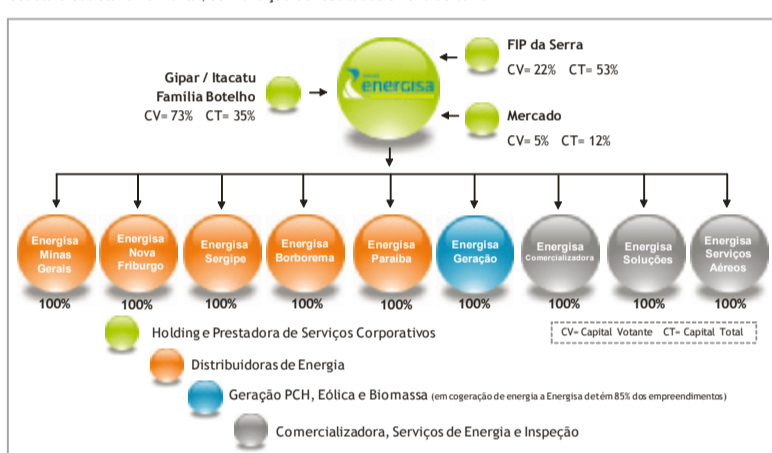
Gipar / Itacatu
Família Botelho
CV= 73% CT= 35%

Grupo energisa

FIP da Serra
CV= 22% CT= 53%

Mercado
CV= 5% CT= 12%

Energisa Minas Gerais
100%

Energisa Nova Friburgo
100%

Energisa Sergipe
100%

Energisa Borborema
100%

Energisa Paraíba
100%

Energisa Geração
100%

Energisa Comercializadora
100%

Energisa Soluções
100%

Energisa Serviços Aéreos
100%

CV= Capital Votante CT= Capital Total

Holding e Prestadora de Serviços Corporativos

Distribuidoras de Energia

Geração PCH, Eólica e Biomassa (em cogeração de energia a Energisa detém 85% dos empreendimentos)

Comercializadora, Serviços de Energia e Inspeção